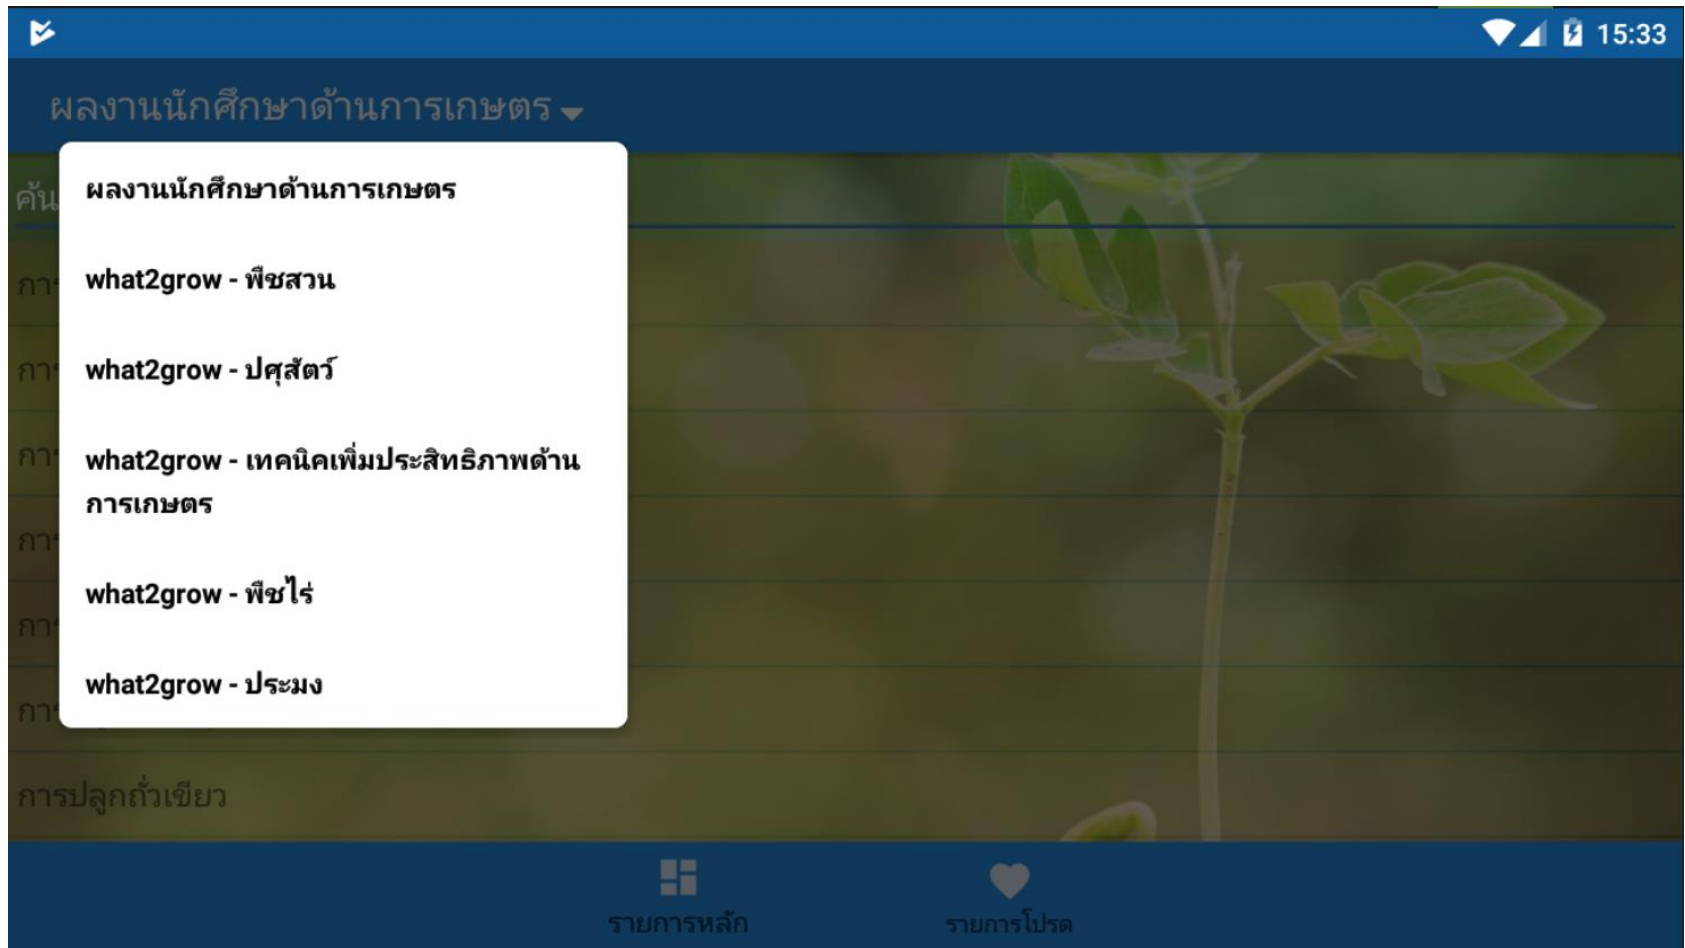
15:33

ผลงานนักศึกษาด้านการเกษตร

ค้น

ผลงานนักศึกษาด้านการเกษตร

what2grow - พืชสวน

what2grow - ปศุสัตว์

what2grow - เทคนิคเพิ่มประสิทธิภาพด้านการเกษตร

what2grow - พืชไร่

what2grow - ประมง

กา

กา

กา

กา

กา

กา

การปลูกถั่วเขียว

รายการหลัก

รายการโปรด